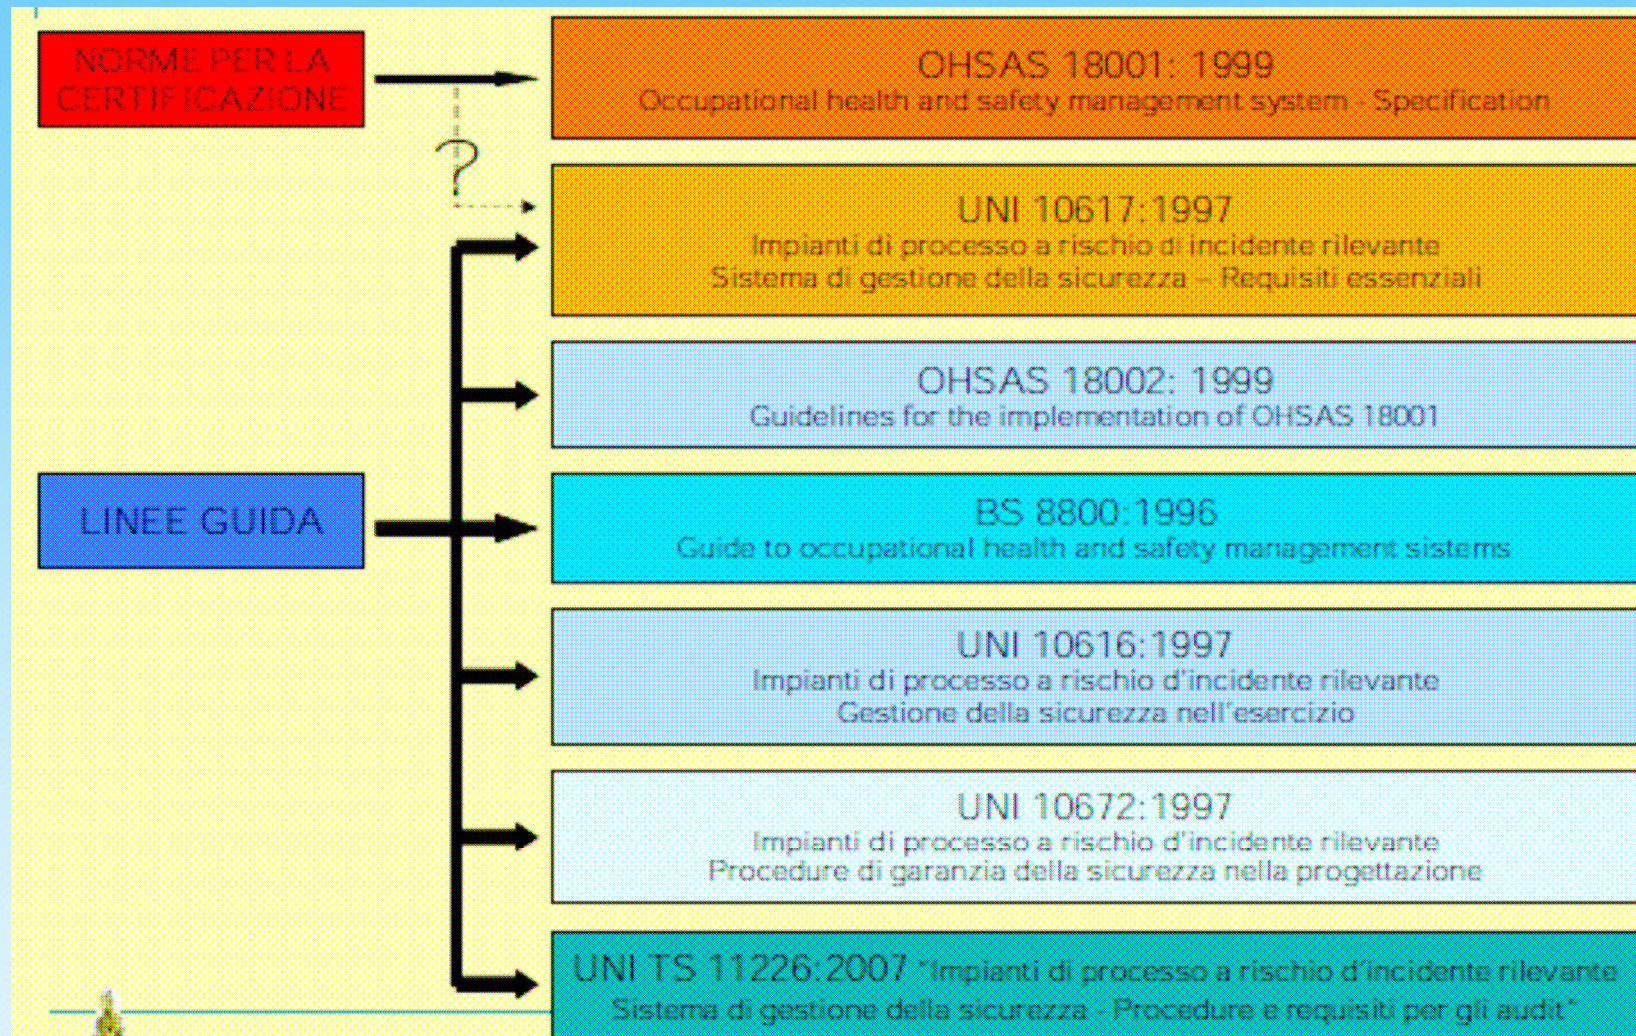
NORME PER LA CERTIFICAZIONE

OHSAS 18001: 1999
Occupational health and safety management system - Specification

?

UNI 10617:1997
Impianti di processo a rischio di incidente rilevante
Sistema di gestione della sicurezza – Requisiti essenziali

OHSAS 18002: 1999
Guidelines for the implementation of OHSAS 18001

LINEE GUIDA

BS 8800:1996
Guide to occupational health and safety management sistems

UNI 10616:1997
Impianti di processo a rischio d'incidente rilevante
Gestione della sicurezza nell'esercizio

UNI 10672:1997
Impianti di processo a rischio d'incidente rilevante
Procedure di garanzia della sicurezza nella progettazione

UNI TS 11226:2007 "Impianti di processo a rischio d'incidente rilevante
Sistema di gestione della sicurezza - Procedure e requisiti per gli audit"